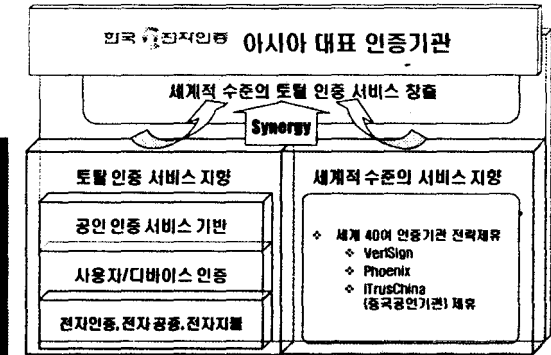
한국전자인증 아시아 대표 인증기관

세계적 수준의 토털 인증 서비스 창출

Synergy

토털 인증 서비스 지향

공인 인증 서비스 기반

사용자/디바이스 인증

전자인증, 전자공증, 전자지불

세계적 수준의 서비스 지향

❖ 세계 40여 인증기관 전략제휴
❖ VeriSign
❖ Phoenix
❖ iTrusChina (중국공인기관) 제휴